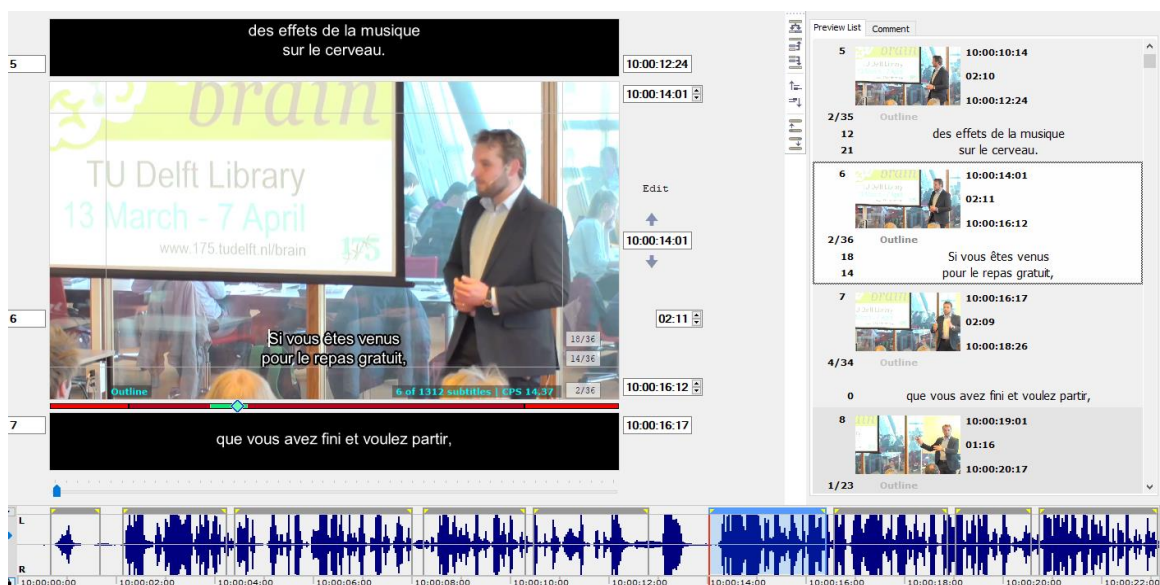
des effets de la musique
sur le cerveau.

5

10:00:12:24

10:00:14:01

brain

TU Delft Library
13 March - 7 April
www.175.tudelft.nl/brain

Edit

10:00:14:01

6

02:11

Si vous êtes venus
pour le repas gratuit,

18/36
14/36
2/36

Outline

6 of 1312 subtitles | CPS 14.37

10:00:16:12

7

10:00:16:17

que vous avez fini et voulez partir,

Preview List | Comment

5
10:00:10:14
02:10
10:00:12:24
2/35 Outline
12
21
des effets de la musique
sur le cerveau.

6
10:00:14:01
02:11
10:00:16:12
2/36 Outline
18
14
Si vous êtes venus
pour le repas gratuit,

7
10:00:16:17
02:09
10:00:18:26
4/34 Outline
0
que vous avez fini et voulez partir,

8
10:00:19:01
01:16
10:00:20:17
1/23 Outline

L
R

10:00:00:00 10:00:02:00 10:00:04:00 10:00:06:00 10:00:08:00 10:00:10:00 10:00:12:00 10:00:14:00 10:00:16:00 10:00:18:00 10:00:20:00 10:00:22:00